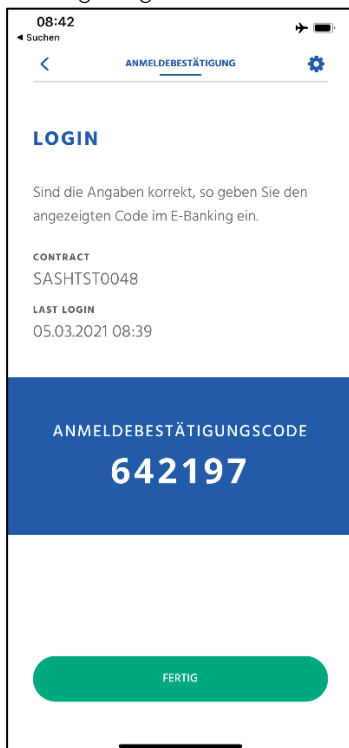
08:42
◂ Suchen

ANMELDEBESTÄTIGUNG

LOGIN

Sind die Angaben korrekt, so geben Sie den angezeigten Code im E-Banking ein.

CONTRACT
SASHTST0048

LAST LOGIN
05.03.2021 08:39

ANMELDEBESTÄTIGUNGSCODE
642197

FERTIG